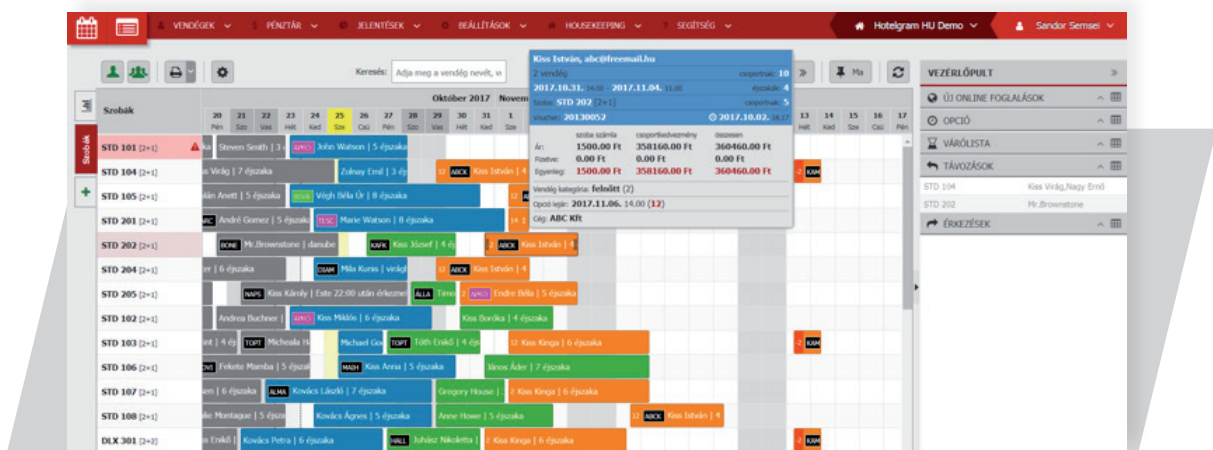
VENDÉGEK PÉNZTÁR JELENTÉSEK BEÁLLÍTÁSOK HOUSEKEEPING SEGÍTSÉG Hotelgram HU Demo Sandor Semsei

Keresés: Adja meg a vendég nevét, vi

Kiss István, abc@freemail.hu
2 vendég csoportnak: 10
2017.10.31. 14.00 2017.11.04. 11.00 éjszaka: 4
Szoba: STD 202 [2+1] csoportbuli: 5
Voucher: 20130052 2017.10.02. 18.17

| | szoba számla | csoportkedvezmény | összesen |
|---|---|---|---|
| Ár: | 1500.00 Ft | 358160.00 Ft | 360460.00 Ft |
| Fizetve: | 0.00 Ft | 0.00 Ft | 0.00 Ft |
| Egyenleg: | 1500.00 Ft | 358160.00 Ft | 360460.00 Ft |

Vendég kategória: felnőtt (2)
Opció lejár: 2017.11.06. 14.00 (12)
Cég: ABC Kft

Ma

VEZÉRLŐPULT
ÚJ ONLINE FOGLALÁSOK
OPCIÓ
VÁRÓLISTA
TÁVOZÁSOK
STD 104 Kiss Virág,Nagy Ernő
STD 202 Mr.Brownstone
ÉRKEZÉSEK

Szobák
Október 2017 Novem
20 Pén 21 Szo 22 Vas 23 Hét 24 Ked 25 Sze 26 Csü 27 Pén 28 Szo 29 Vas 30 Hét 31 Ked
13 Hét 14 Ked 15 Sze 16 Csü 17 Pén

STD 101 [2+1] Steven Smith | 3 John Watson | 5 éjszaka
STD 104 [2+1] Virág | 7 éjszaka Zolnay Emil | 3 éjszaka Kiss István | 4
STD 105 [2+1] lán Anett | 5 éjszaka Végh Béla Úr | 8 éjszaka
STD 201 [2+1] André Gomez | 5 éjszak Marie Watson | 8 éjszaka
STD 202 [2+1] Mr.Brownstone | danube Kiss József | 4 éj Kiss István | 4
STD 204 [2+1] er | 6 éjszaka Mila Kunis | virágl Kiss István | 4
STD 205 [2+1] Kiss Károly | Este 22:00 után érkezne Timea Endre Béla | 5 éjszaka
STD 102 [2+1] Andrea Buchner Kiss Miklós | 6 éjszaka Kiss Boróka | 4 éjszaka
STD 103 [2+1] Micheala Michael Go Tóth Enikő | 4 éj Kiss Kinga | 6 éjszaka
STD 106 [2+1] Fekete Mamba | 5 éjsz Kiss Anna | 5 éjszaka János Áder | 7 éjszaka
STD 107 [2+1] an | 6 éjszaka Kovács László | 7 éjszaka Gregory House Kiss Kinga | 6 éjszaka
STD 108 [2+1] lie Montague | 5 éjsz Kovács Ágnes | 5 éjszaka Anne Howe | 5 éjszaka Kiss István | 4
DLX 301 [2+2] n Enikő Kovács Petra | 6 éjszaka Juhász Nikoletta Kiss Kinga | 6 éjszaka